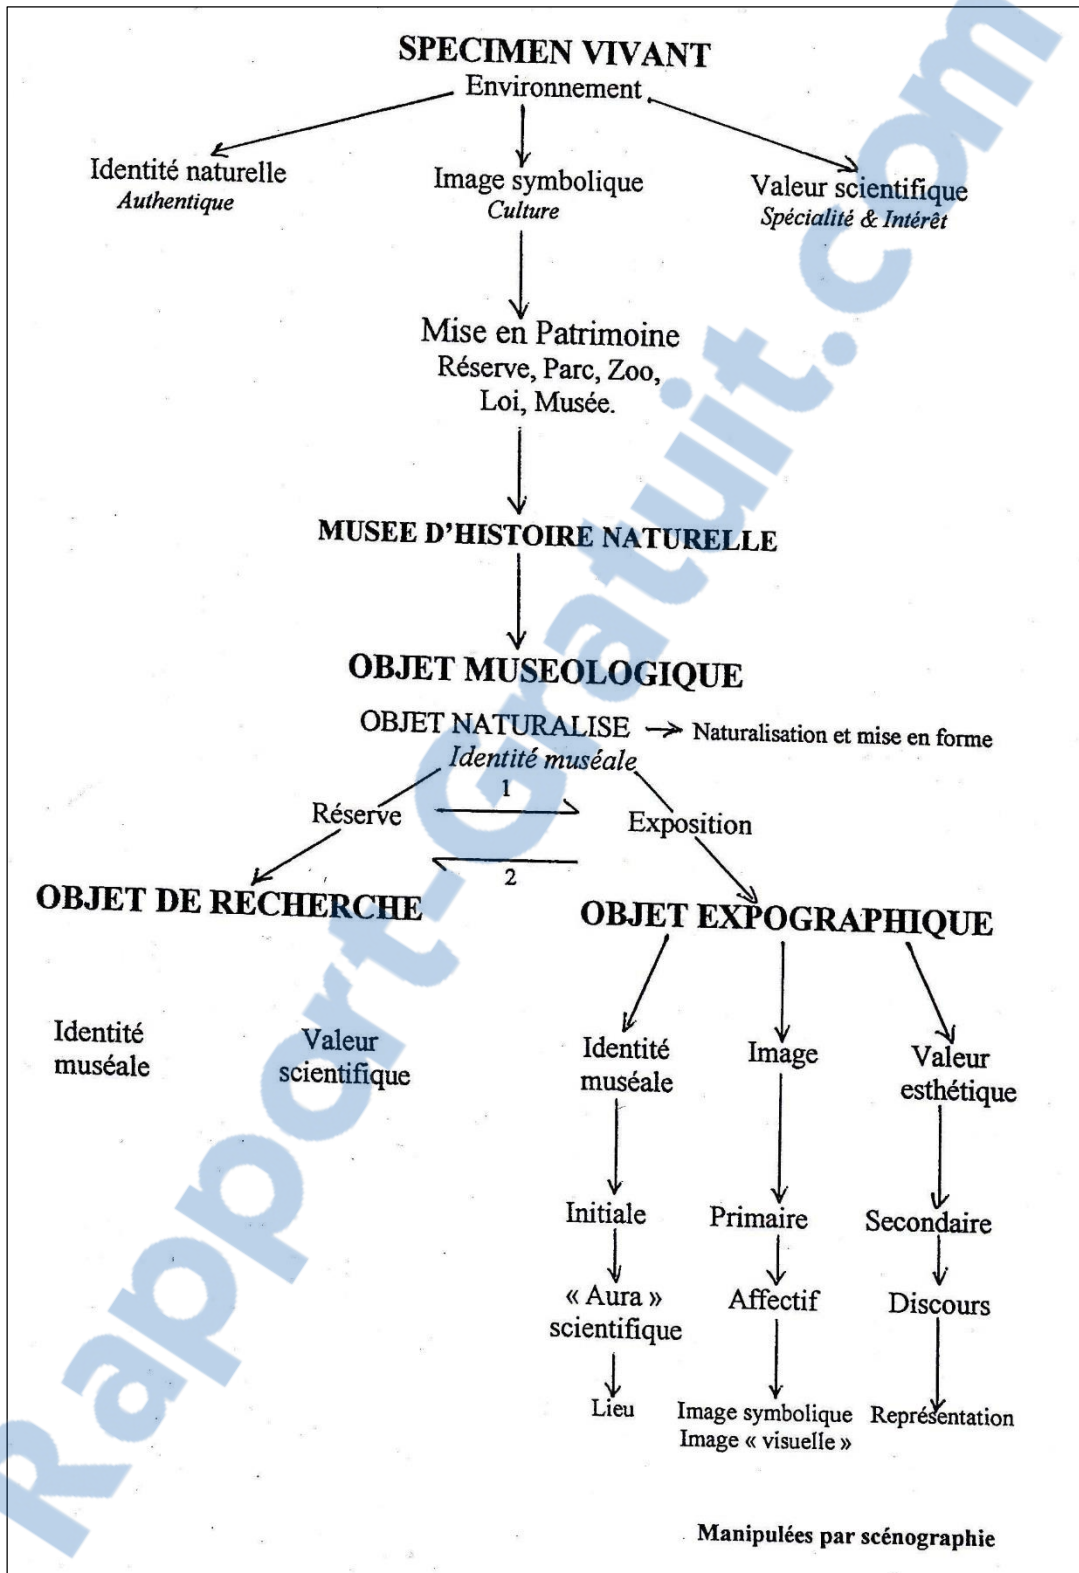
SPECIMEN VIVANT
Environnement

Identité naturelle
*Authentique*

Image symbolique
*Culture*

Valeur scientifique
*Spécialité & Intérêt*

Mise en Patrimoine
Réserve, Parc, Zoo, Loi, Musée.

MUSEE D'HISTOIRE NATURELLE

OBJET MUSEOLOGIQUE

OBJET NATURALISE → Naturalisation et mise en forme
*Identité muséale*

Réserve

1

Exposition

2

OBJET DE RECHERCHE

OBJET EXPOGRAPHIQUE

Identité muséale

Valeur scientifique

Identité muséale

Image

Valeur esthétique

Initiale

Primaire

Secondaire

« Aura » scientifique

Affectif

Discours

Lieu

Image symbolique
Image « visuelle »

Représentation

Manipulées par scénographie

Rapport-Gratuit.com